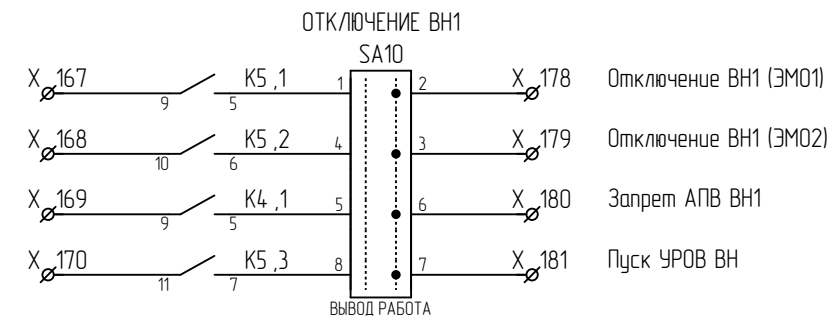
ОТКЛЮЧЕНИЕ ВН1

SA10

X 167
9
K5 ,1
5
1
2
X 178
Отключение ВН1 (ЭМО1)

X 168
10
K5 ,2
6
4
3
X 179
Отключение ВН1 (ЭМО2)

X 169
9
K4 ,1
5
5
6
X 180
Запрет АПВ ВН1

X 170
11
K5 ,3
7
8
7
X 181
Пуск УРОВ ВН

ВЫВОД РАБОТА